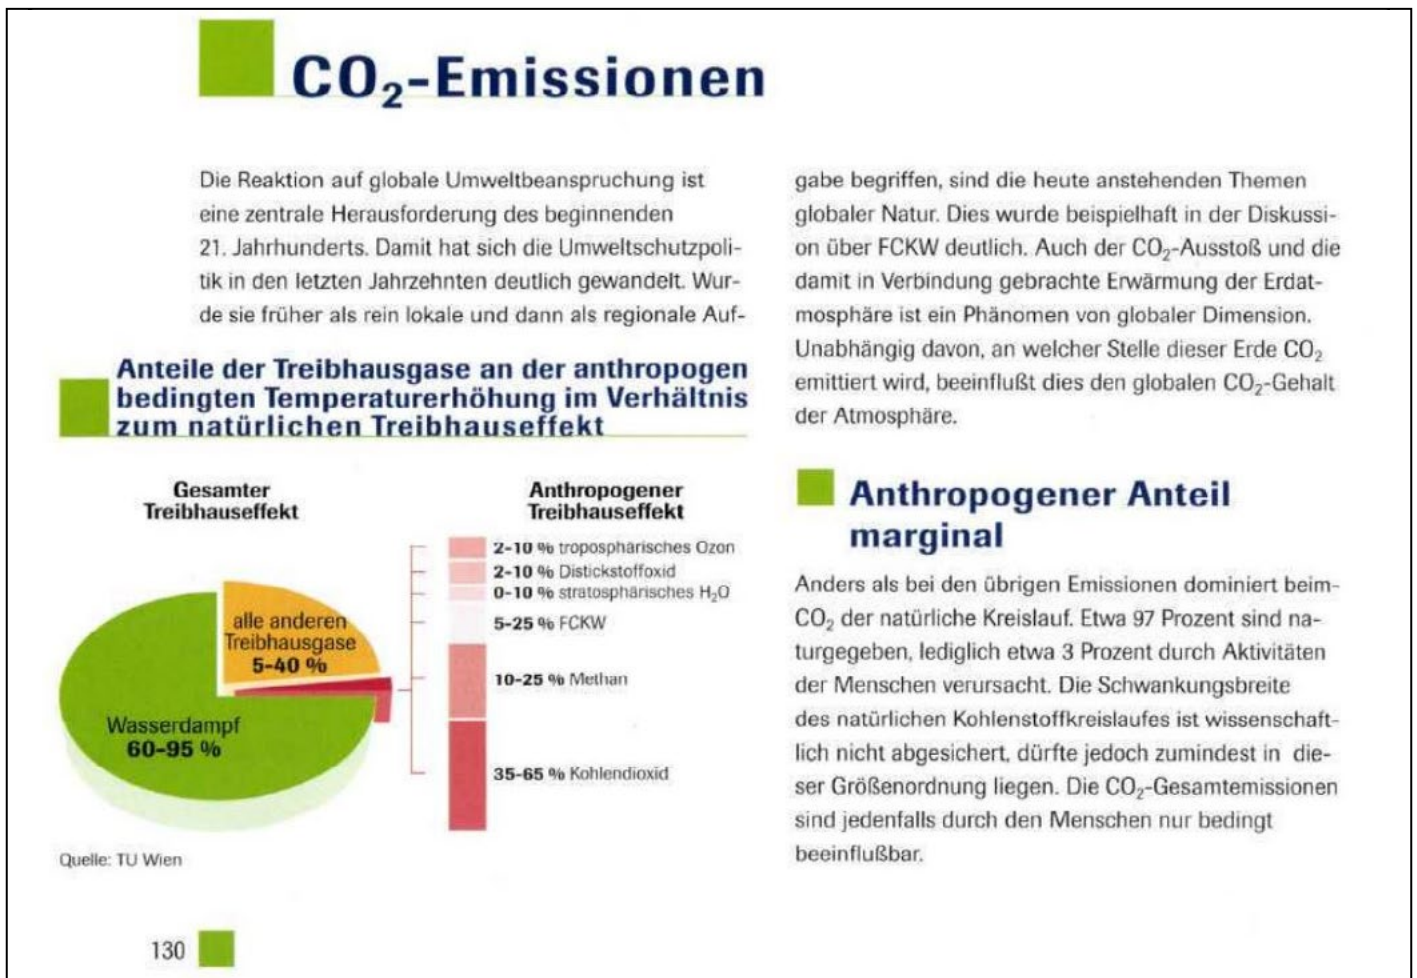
$CO_2$-Emissionen

Die Reaktion auf globale Umweltbeanspruchung ist eine zentrale Herausforderung des beginnenden 21. Jahrhunderts. Damit hat sich die Umweltschutzpolitik in den letzten Jahrzehnten deutlich gewandelt. Wurde sie früher als rein lokale und dann als regionale Aufgabe begriffen, sind die heute anstehenden Themen globaler Natur. Dies wurde beispielhaft in der Diskussion über FCKW deutlich. Auch der $CO_2$-Ausstoß und die damit in Verbindung gebrachte Erwärmung der Erdatmosphäre ist ein Phänomen von globaler Dimension. Unabhängig davon, an welcher Stelle dieser Erde $CO_2$ emittiert wird, beeinflußt dies den globalen $CO_2$-Gehalt der Atmosphäre.

Anteile der Treibhausgase an der anthropogen bedingten Temperaturerhöhung im Verhältnis zum natürlichen Treibhauseffekt

Gesamter Treibhauseffekt

alle anderen Treibhausgase 5-40 %

Wasserdampf 60-95 %

Anthropogener Treibhauseffekt

2-10 % troposphärisches Ozon
2-10 % Distickstoffoxid
0-10 % stratosphärisches $H_2O$
5-25 % FCKW
10-25 % Methan
35-65 % Kohlendioxid

Quelle: TU Wien

Anthropogener Anteil marginal

Anders als bei den übrigen Emissionen dominiert beim $CO_2$ der natürliche Kreislauf. Etwa 97 Prozent sind naturgegeben, lediglich etwa 3 Prozent durch Aktivitäten der Menschen verursacht. Die Schwankungsbreite des natürlichen Kohlenstoffkreislaufes ist wissenschaftlich nicht abgesichert, dürfte jedoch zumindest in dieser Größenordnung liegen. Die $CO_2$-Gesamtemissionen sind jedenfalls durch den Menschen nur bedingt beeinflußbar.

130